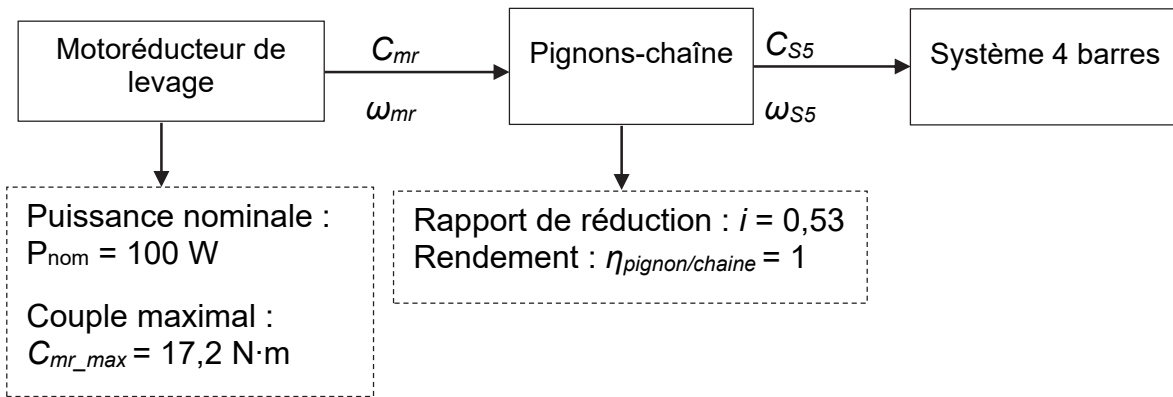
Motoréducteur de levage

$C_{mr}$

$\omega_{mr}$

Pignons-chaîne

$C_{S5}$

$\omega_{S5}$

Système 4 barres

Puissance nominale :
$P_{nom}$ = 100 W

Couple maximal :
$C_{mr\_max}$ = 17,2 N·m

Rapport de réduction : $i$ = 0,53
Rendement : $\eta_{pignon/chaine}$ = 1